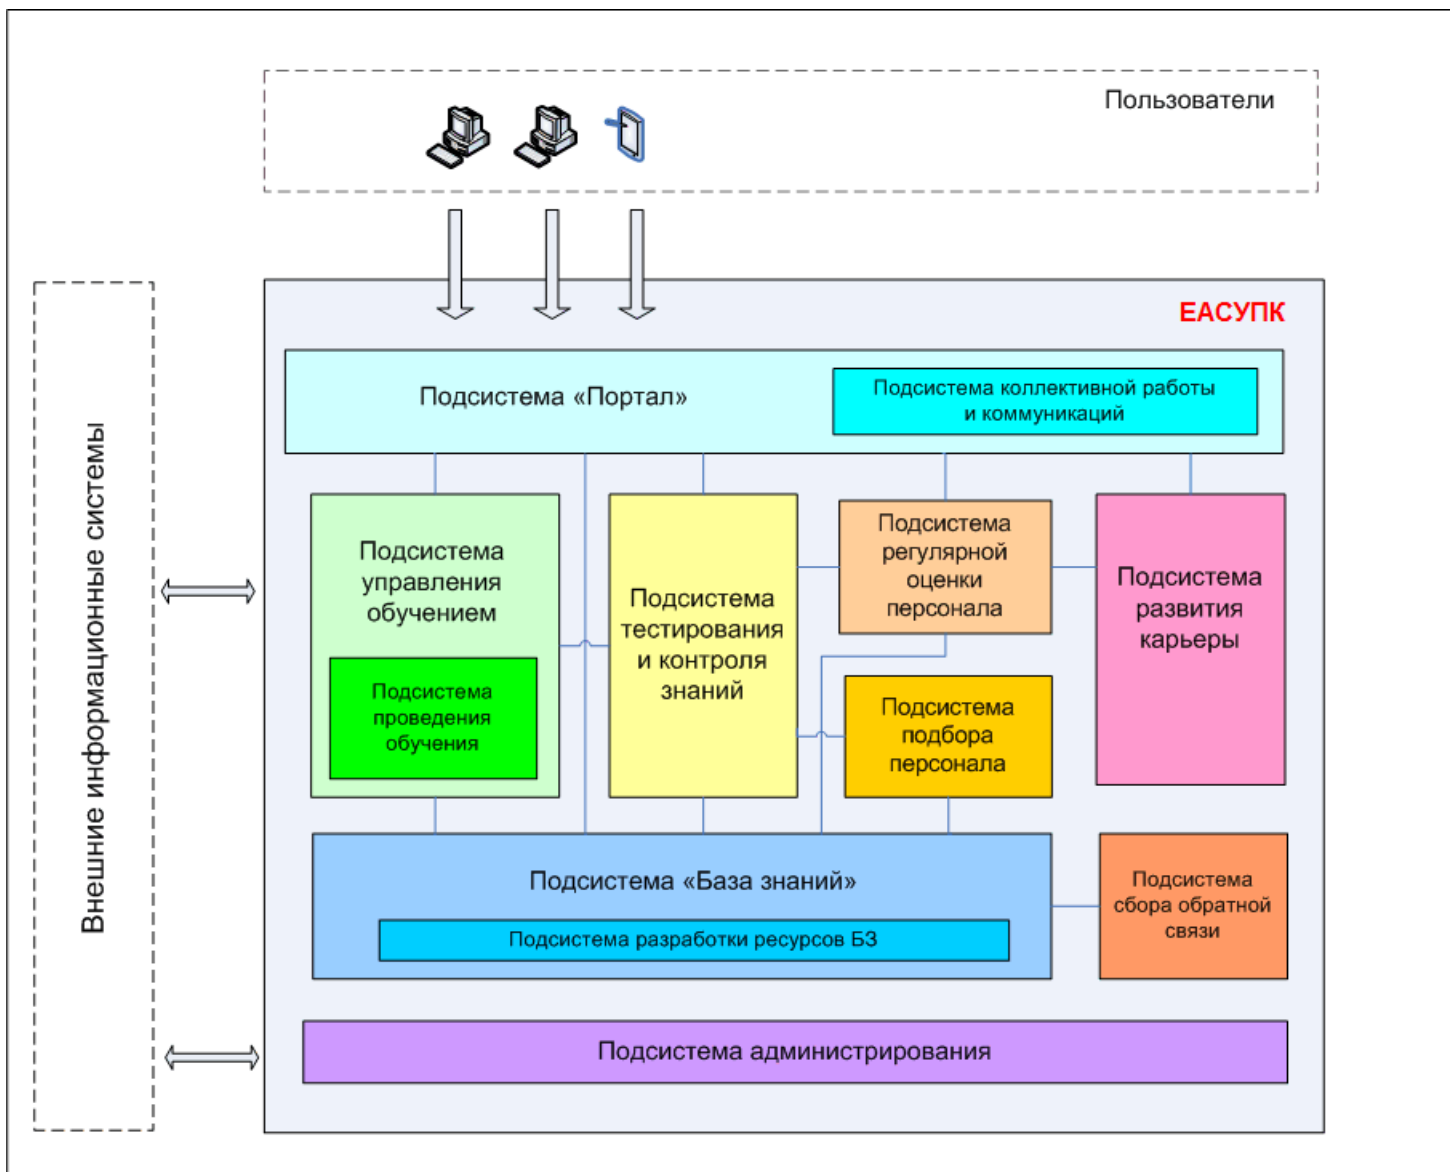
Пользователи

Внешние информационные системы

ЕАСУПК

Подсистема «Портал»

Подсистема коллективной работы и коммуникаций

Подсистема управления обучением

Подсистема проведения обучения

Подсистема тестирования и контроля знаний

Подсистема регулярной оценки персонала

Подсистема подбора персонала

Подсистема развития карьеры

Подсистема «База знаний»

Подсистема разработки ресурсов БЗ

Подсистема сбора обратной связи

Подсистема администрирования